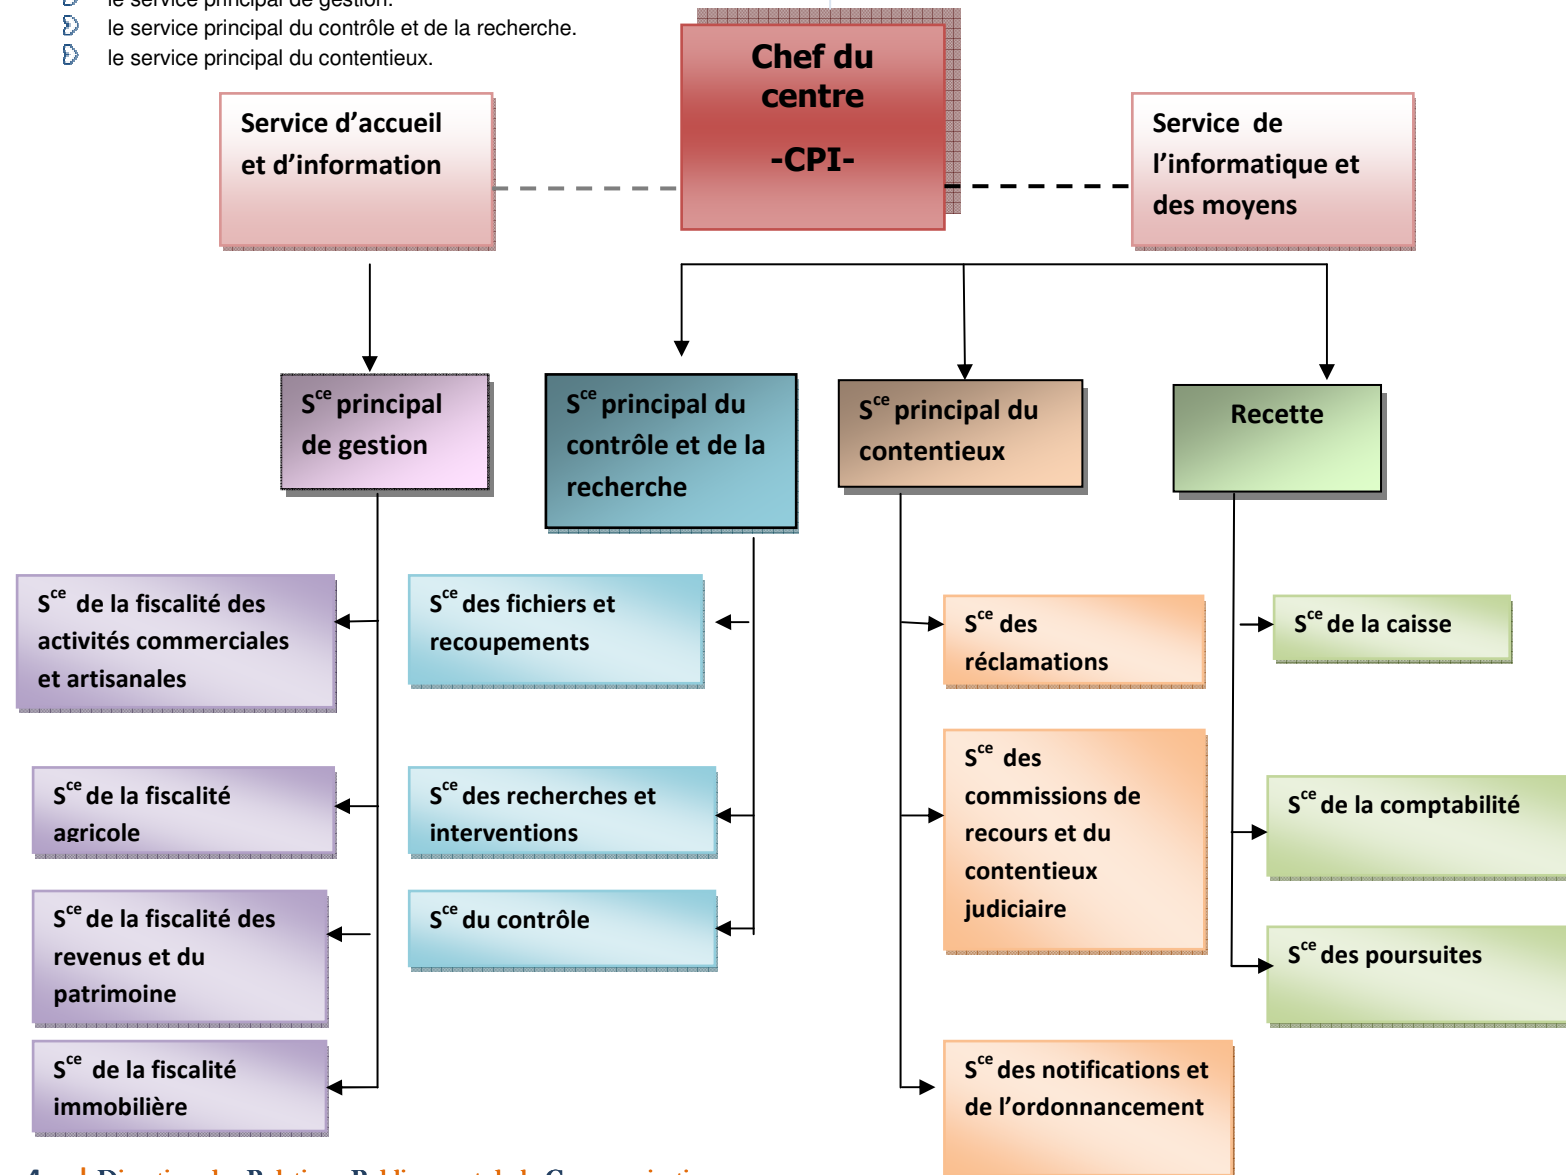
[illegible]
le service principal du contrôle et de la recherche.
le service principal du contentieux.

Chef du centre

-CPI-

Service d'accueil et d'information

Service de l'informatique et des moyens

S$^{ce}$ principal de gestion

S$^{ce}$ principal du contrôle et de la recherche

S$^{ce}$ principal du contentieux

Recette

S$^{ce}$ de la fiscalité des activités commerciales et artisanales

S$^{ce}$ de la fiscalité agricole

S$^{ce}$ de la fiscalité des revenus et du patrimoine

S$^{ce}$ de la fiscalité immobilière

S$^{ce}$ des fichiers et recoupements

S$^{ce}$ des recherches et interventions

S$^{ce}$ du contrôle

S$^{ce}$ des réclamations

S$^{ce}$ des commissions de recours et du contentieux judiciaire

S$^{ce}$ des notifications et de l'ordonnancement

S$^{ce}$ de la caisse

S$^{ce}$ de la comptabilité

S$^{ce}$ des poursuites

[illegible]